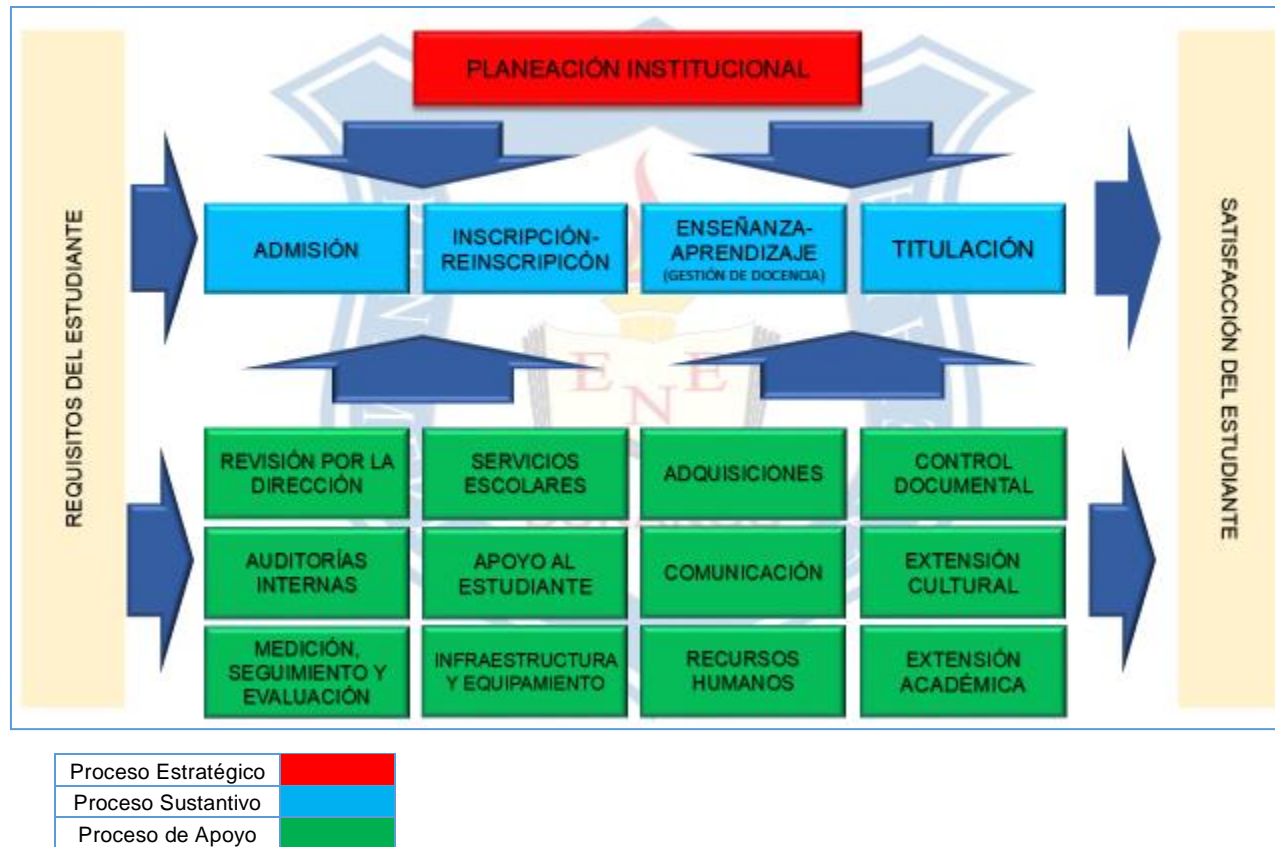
PLANEACIÓN INSTITUCIONAL

REQUISITOS DEL ESTUDIANTE

ADMISIÓN

INSCRIPCIÓN-REINSCRIPICÓN

ENSEÑANZA-APRENDIZAJE
(GESTIÓN DE DOCENCIA)

TITULACIÓN

SATISFACCIÓN DEL ESTUDIANTE

E N E

REVISIÓN POR LA DIRECCIÓN

SERVICIOS ESCOLARES

ADQUISICIONES

CONTROL DOCUMENTAL

AUDITORÍAS INTERNAS

APOYO AL ESTUDIANTE

COMUNICACIÓN

EXTENSIÓN CULTURAL

MEDICIÓN, SEGUIMIENTO Y EVALUACIÓN

INFRAESTRUCTURA Y EQUIPAMIENTO

RECURSOS HUMANOS

EXTENSIÓN ACADÉMICA

| Proceso Estratégico | |
|---|---|
| Proceso Sustantivo | |
| Proceso de Apoyo | |